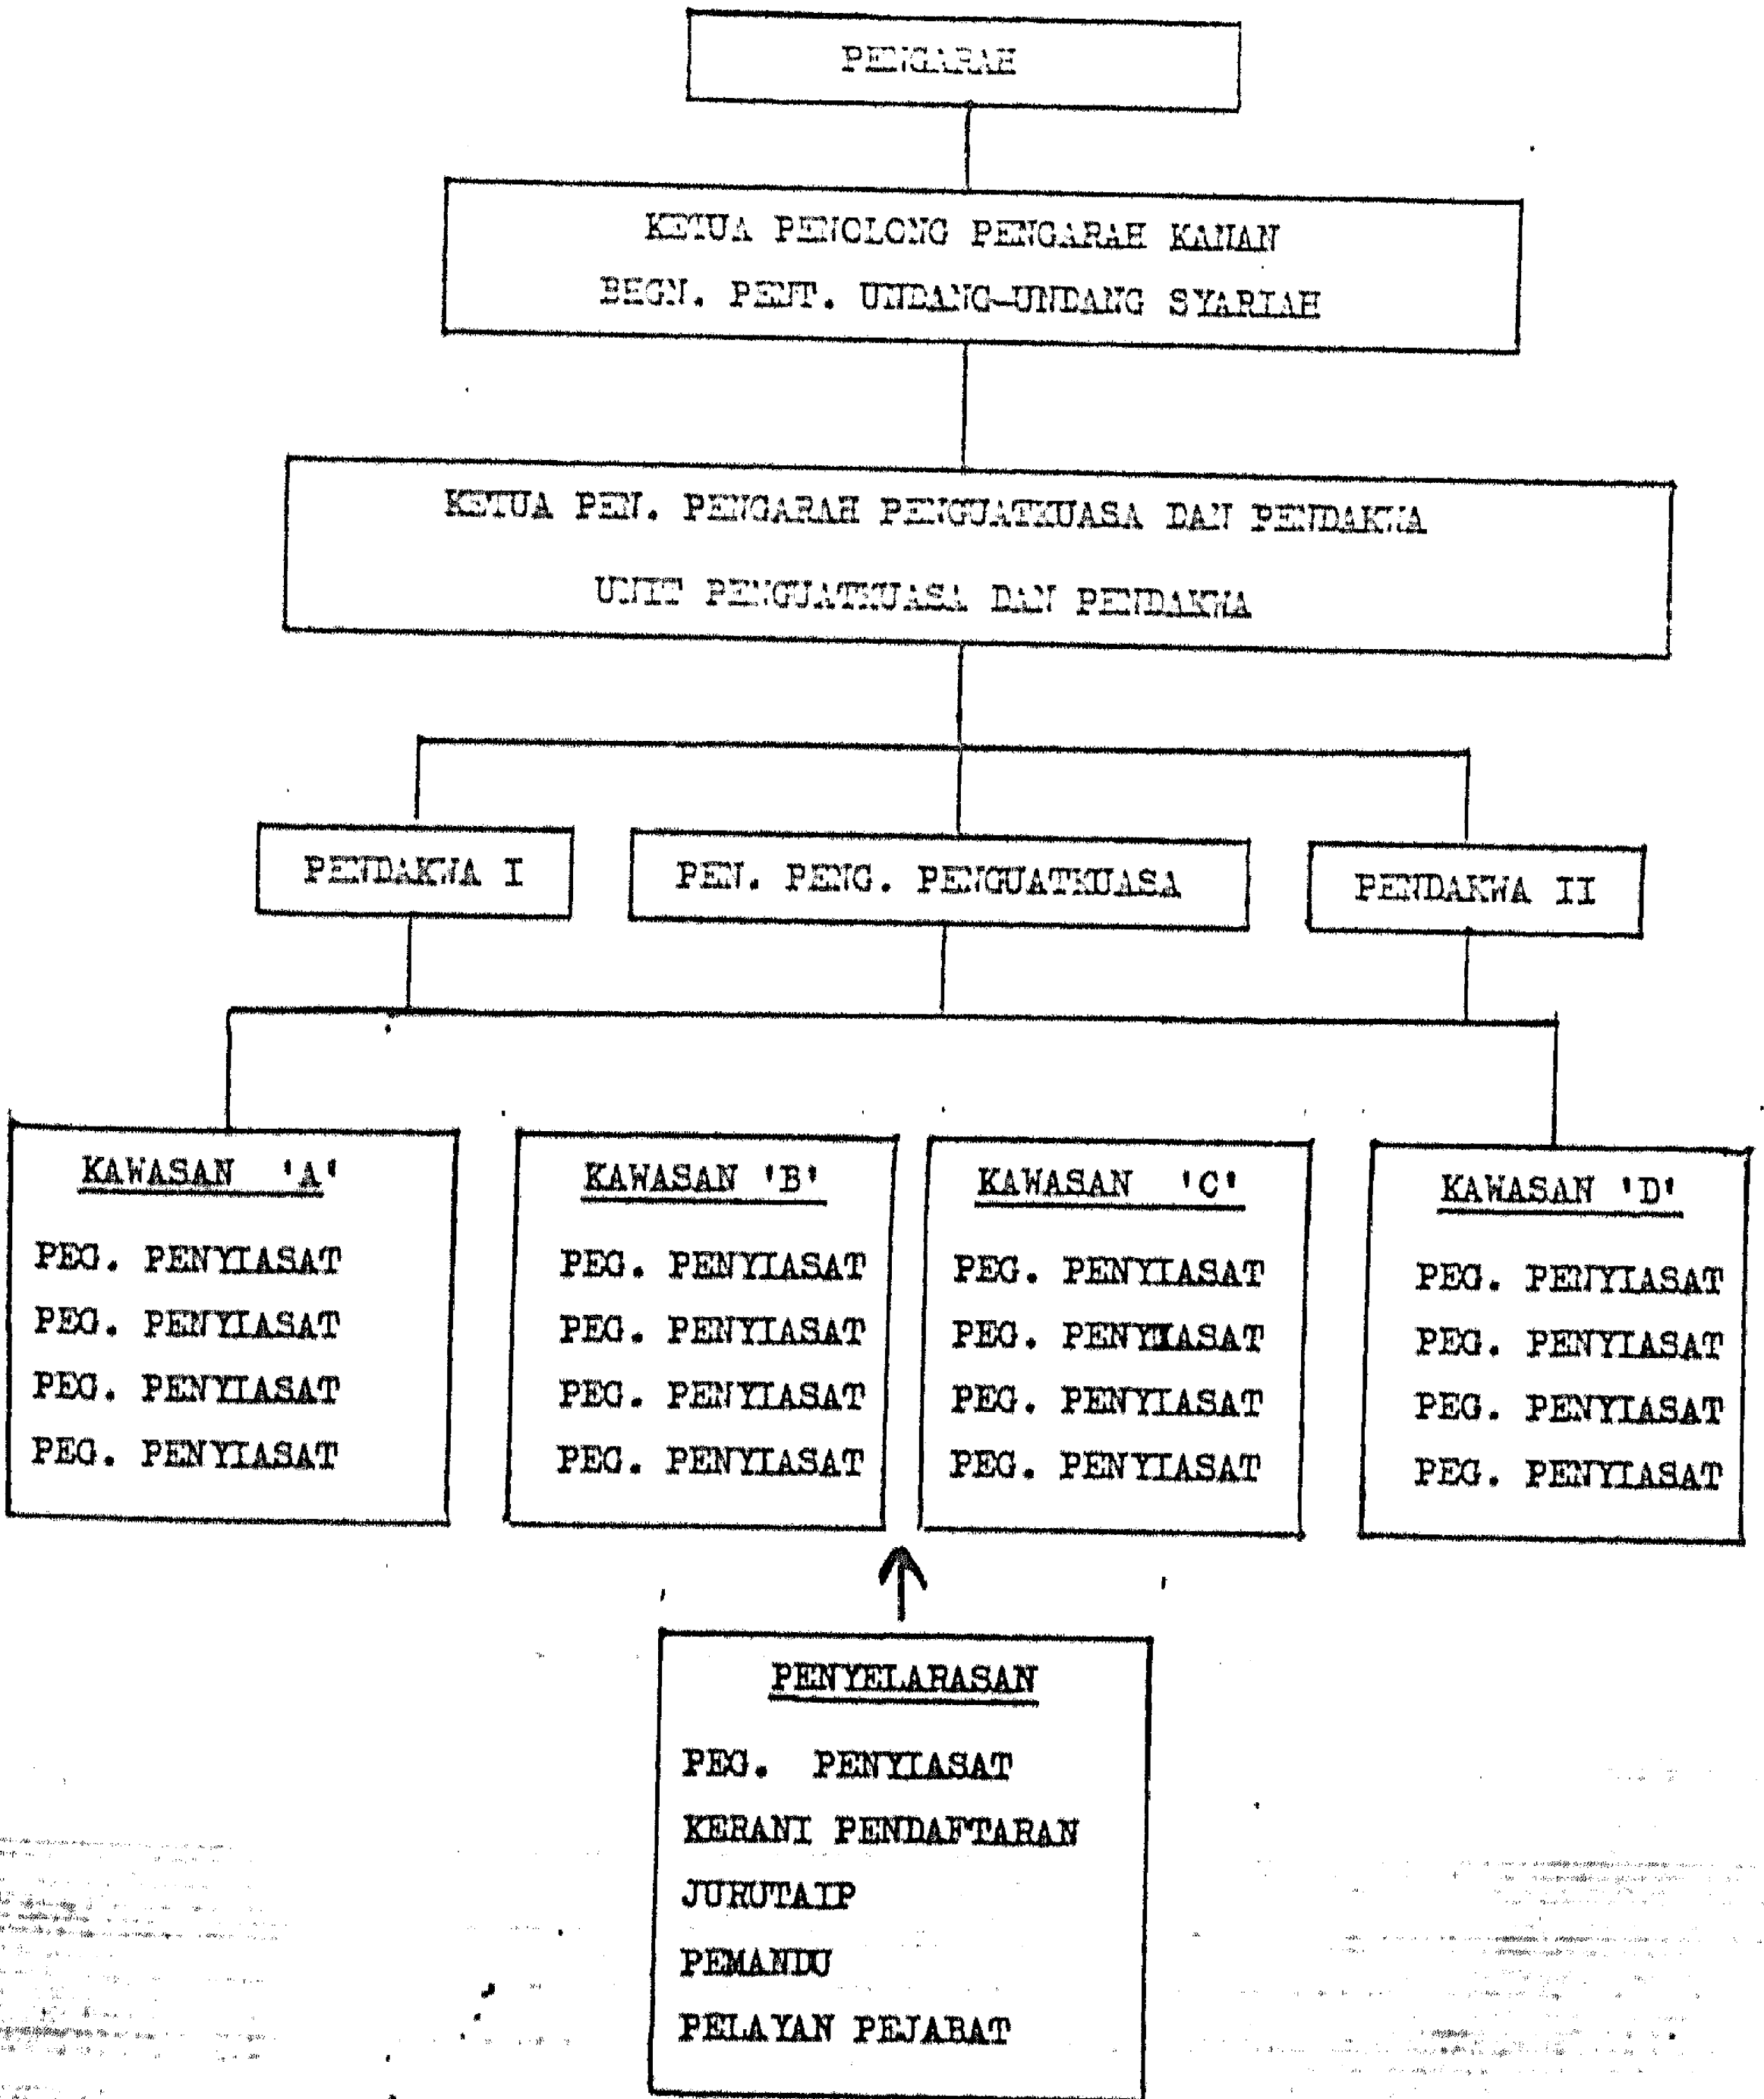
PENGARAH

KETUA PENOLONG PENGARAH KANAN
BHGN. PENT. UNDANG-UNDANG SYARIAH

KETUA PEN. PENGARAH PENGUATKUASA DAN PENDAKWA
UNIT PENGUATKUASA DAN PENDAKWA

PENDAKWA I

PEN. PENG. PENGUATKUASA

PENDAKWA II

KAWASAN 'A'
PEG. PENYIASAT
PEG. PENYIASAT
PEG. PENYIASAT
PEG. PENYIASAT

KAWASAN 'B'
PEG. PENYIASAT
PEG. PENYIASAT
PEG. PENYIASAT
PEG. PENYIASAT

KAWASAN 'C'
PEG. PENYIASAT
PEG. PENYIASAT
PEG. PENYIASAT
PEG. PENYIASAT

KAWASAN 'D'
PEG. PENYIASAT
PEG. PENYIASAT
PEG. PENYIASAT
PEG. PENYIASAT

PENYELARASAN
PEG. PENYIASAT
KERANI PENDAFTARAN
JURUTAIP
PEMANDU
PELAYAN PEJABAT